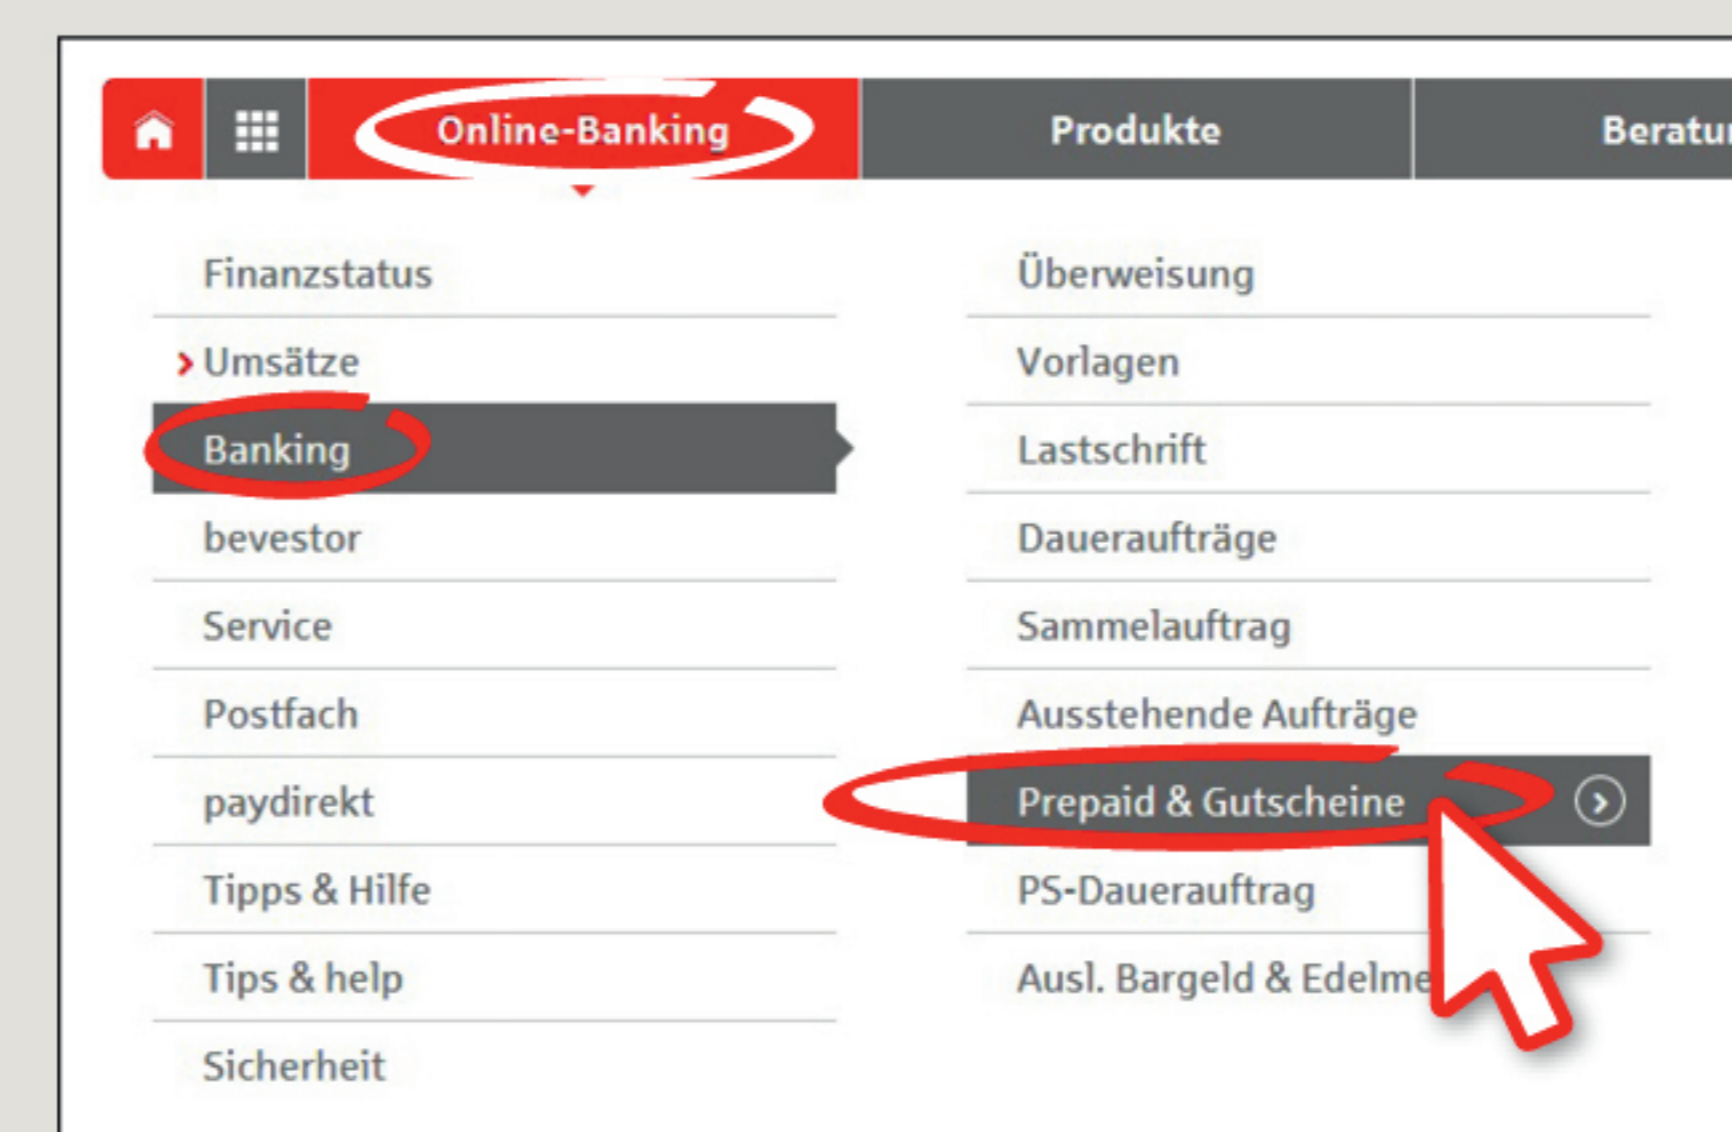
Online-Banking
Produkte
Beratu

Finanzstatus
Umsätze
Banking
bevestor
Service
Postfach
paydirekt
Tipps & Hilfe
Tips & help
Sicherheit

Überweisung
Vorlagen
Lastschrift
Daueraufträge
Sammelauftrag
Ausstehende Aufträge
Prepaid & Gutscheine
PS-Dauerauftrag
Ausl. Bargeld & Edelme